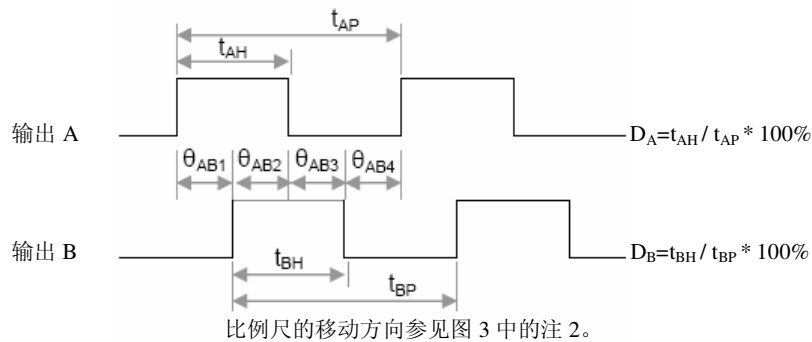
$t_{AP}$

$t_{AH}$

输出 A

$D_A = t_{AH} / t_{AP} * 100\%$

$\theta_{AB1}$ $\theta_{AB2}$ $\theta_{AB3}$ $\theta_{AB4}$

输出 B

$D_B = t_{BH} / t_{BP} * 100\%$

$t_{BH}$

$t_{BP}$

比例尺的移动方向参见图 3 中的注 2。